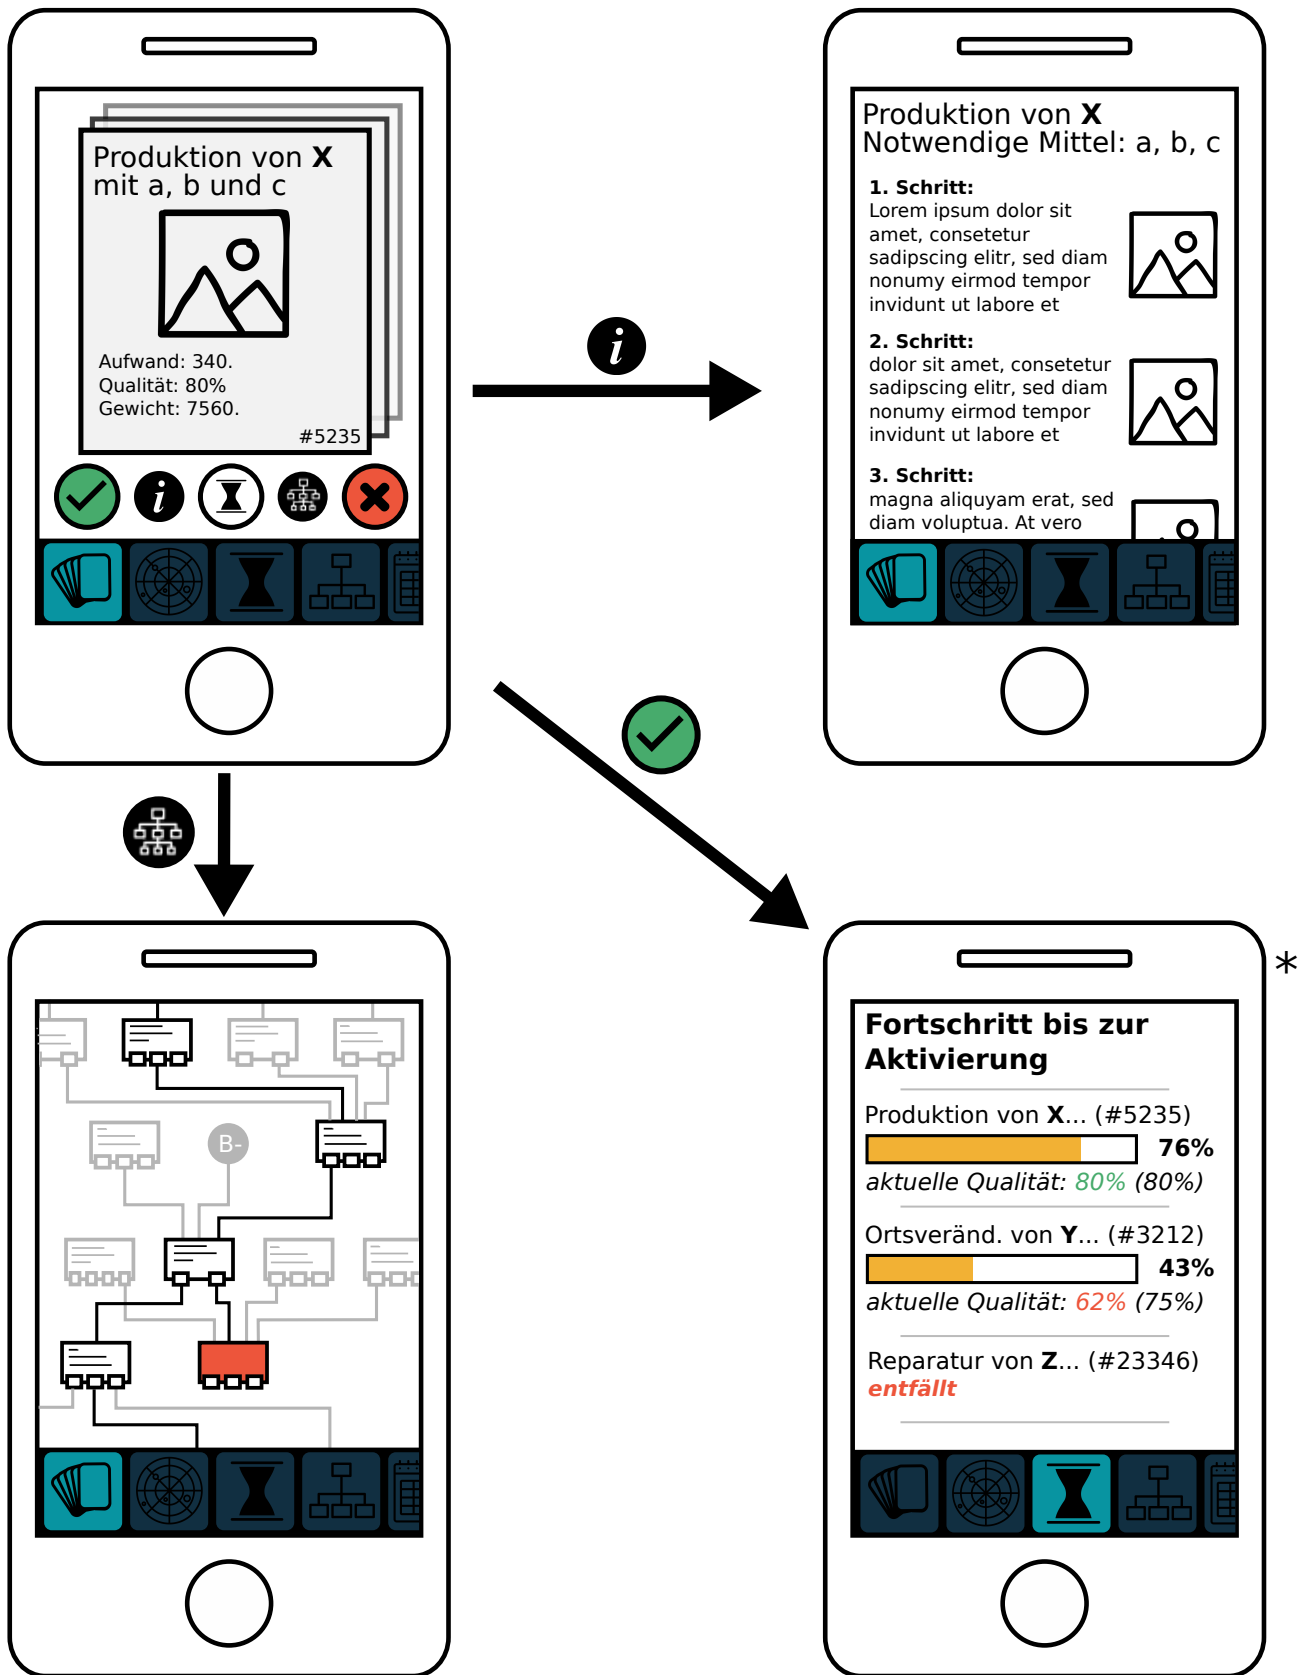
Produktion von **X**
mit a, b und c

Aufwand: 340.
Qualität: 80%
Gewicht: 7560.

#5235

*i*

Produktion von **X**
Notwendige Mittel: a, b, c

**1. Schritt:**
Lorem ipsum dolor sit amet, consetetur sadipscing elitr, sed diam nonumy eirmod tempor invidunt ut labore et

**2. Schritt:**
dolor sit amet, consetetur sadipscing elitr, sed diam nonumy eirmod tempor invidunt ut labore et

**3. Schritt:**
magna aliquyam erat, sed diam voluptua. At vero

B-

*

**Fortschritt bis zur Aktivierung**

Produktion von **X**... (#5235)
**76%**
*aktuelle Qualität: 80% (80%)*

Ortsveränd. von **Y**... (#3212)
**43%**
*aktuelle Qualität: 62% (75%)*

Reparatur von **Z**... (#23346)
***entfällt***